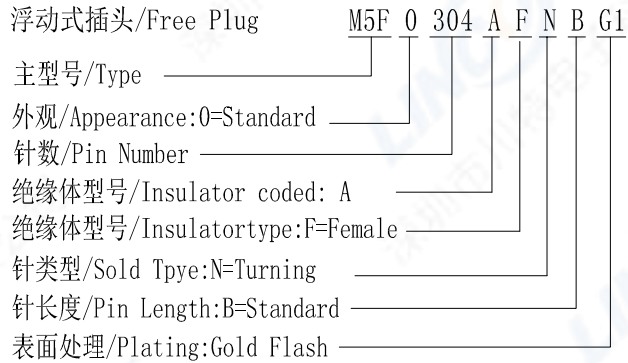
浮动式插头/Free Plug M5F 0 304 A F N B G1

主型号/Type

外观/Appearance:0=Standard

针数/Pin Number

绝缘体型号/Insulator coded: A

绝缘体型号/Insulatortype:F=Female

针类型/Sold Tpye:N=Turning

针长度/Pin Length:B=Standard

表面处理/Plating:Gold Flash